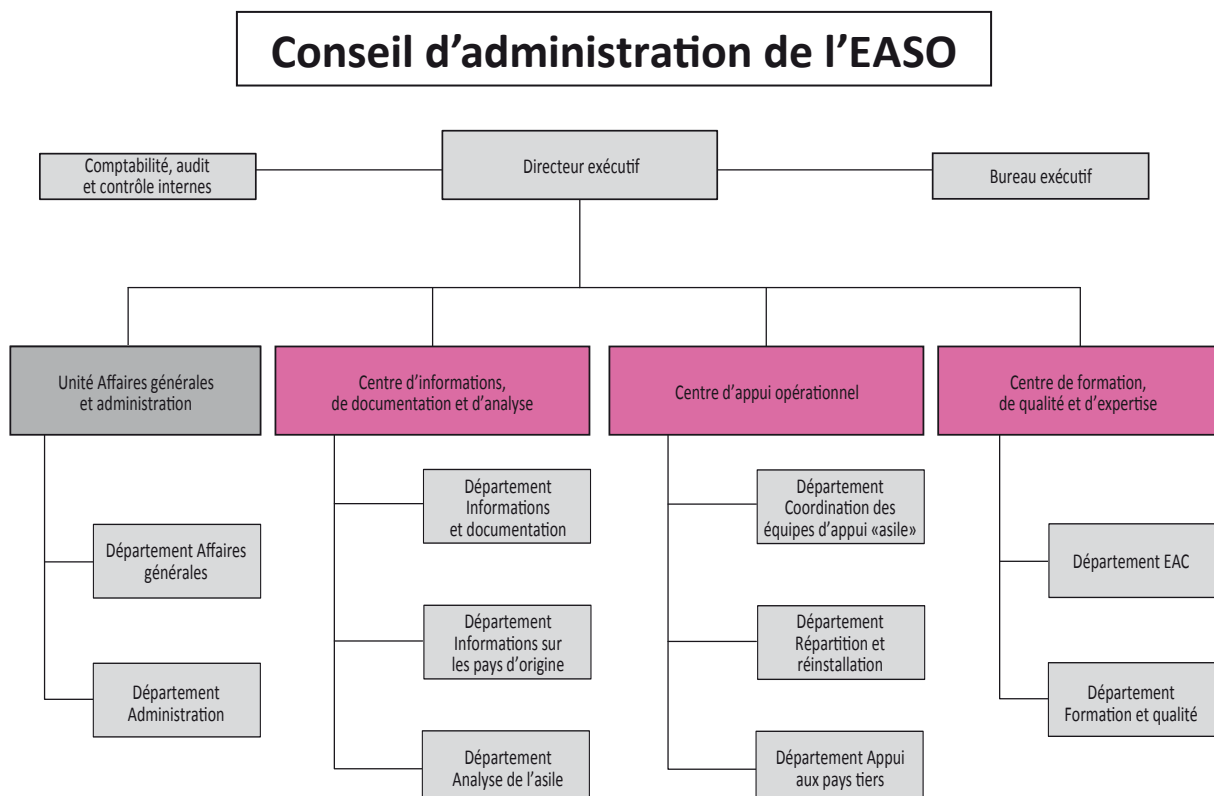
Conseil d'administration de l'EASO

Comptabilité, audit et contrôle internes

Directeur exécutif

Bureau exécutif

Unité Affaires générales et administration

Département Affaires générales

Département Administration

Centre d'informations, de documentation et d'analyse

Département Informations et documentation

Département Informations sur les pays d'origine

Département Analyse de l'asile

Centre d'appui opérationnel

Département Coordination des équipes d'appui «asile»

Département Répartition et réinstallation

Département Appui aux pays tiers

Centre de formation, de qualité et d'expertise

Département EAC

Département Formation et qualité